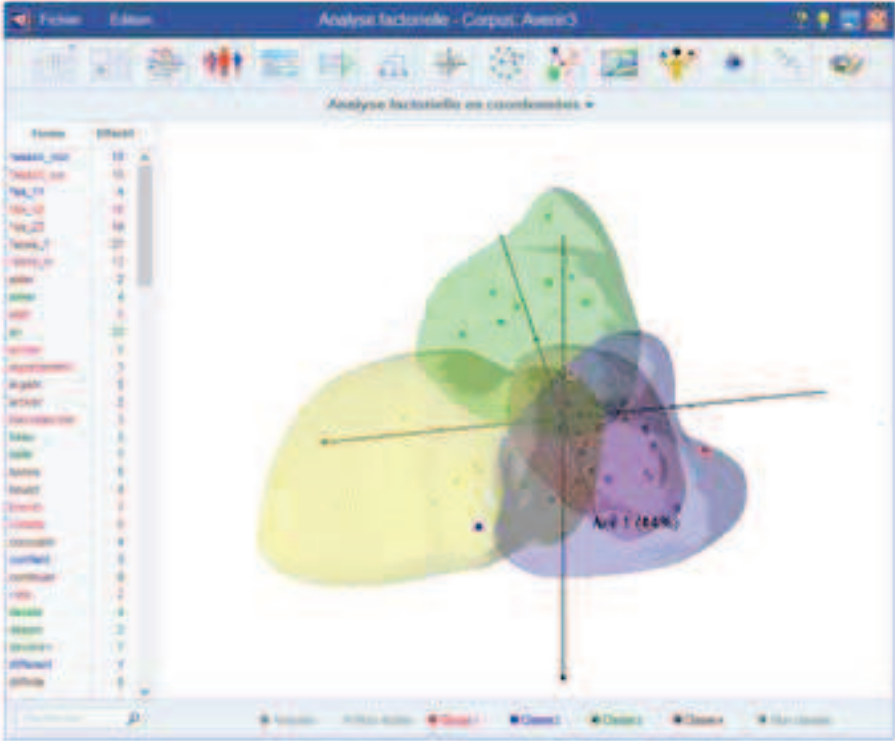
Fichier Edition Analyse factorielle - Corpus: Avenir3

Analyse factorielle en coordonnées

| Forme | Effectif |
|---|---|
| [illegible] | 10 |
| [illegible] | 10 |
| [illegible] | 4 |
| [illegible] | 10 |
| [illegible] | 58 |
| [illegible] | 21 |
| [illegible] | 12 |
| aider | 2 |
| aimer | 4 |
| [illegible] | 1 |
| an | 22 |
| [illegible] | 1 |
| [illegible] | 1 |
| argent | 5 |
| arriver | 2 |
| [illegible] | 1 |
| bien | 5 |
| belle | 1 |
| bonne | 5 |
| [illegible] | 4 |
| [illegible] | 1 |
| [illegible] | 3 |
| connaître | 4 |
| confiant | 3 |
| continuer | 6 |
| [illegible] | 2 |
| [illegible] | 4 |
| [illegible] | 2 |
| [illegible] | 7 |
| différent | 4 |
| difficile | 5 |

Axe 1 (64%)

Variable Arrière-modale Classe1 Classe2 Classe3 Classe4 Non classée